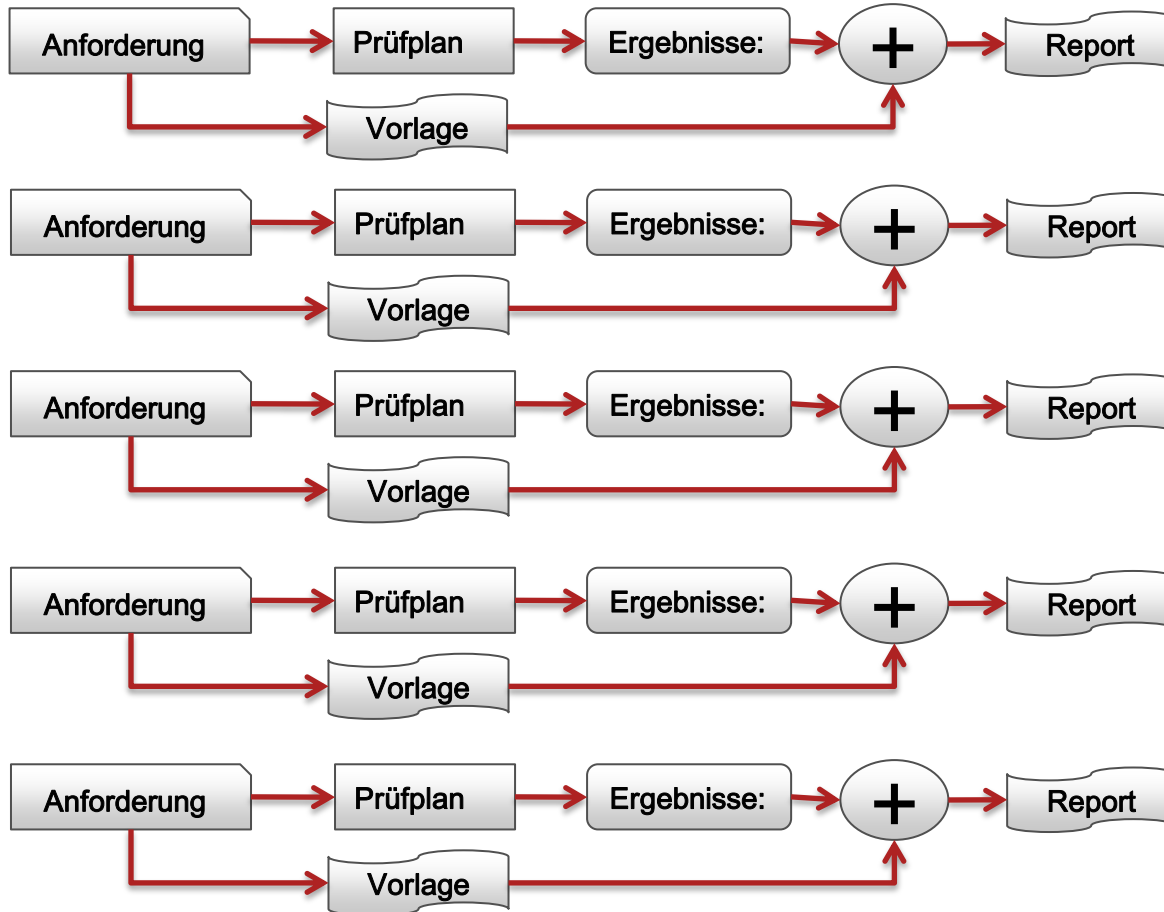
Anforderung
Prüfplan
Ergebnisse:
+
Report
Vorlage

Anforderung
Prüfplan
Ergebnisse:
+
Report
Vorlage

Anforderung
Prüfplan
Ergebnisse:
+
Report
Vorlage

Anforderung
Prüfplan
Ergebnisse:
+
Report
Vorlage

Anforderung
Prüfplan
Ergebnisse:
+
Report
Vorlage